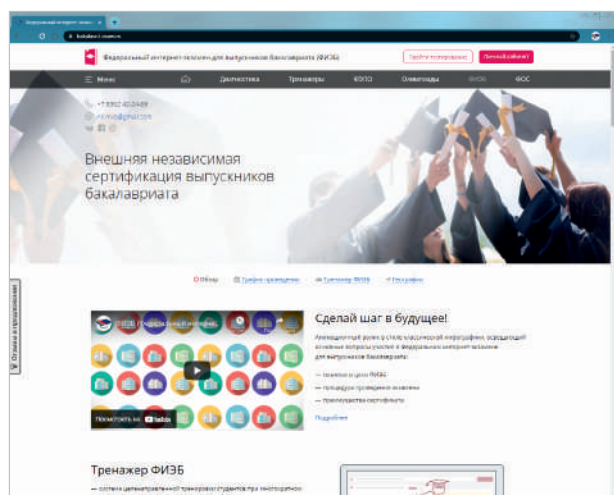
Федеральный интернет-экзамен

Федеральный интернет-экзамен для выпускников бакалавриата (ФИЭБ)

Пройти тестирование

Личный кабинет

Меню

Диагностика

Тренажеры

ФЭПО

Олимпиады

ФИЭБ

ФОС

+7 8352 40-24-89

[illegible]@gmail.com

Внешняя независимая сертификация выпускников бакалавриата

Обзор

График проведения

Тренажер ФИЭБ

Регламент

Отзывы и предложения

ФИЭБ. Подготовка к интернет...

Посмотреть на YouTube

Сделай шаг в будущее!

Анимационный ролик в стиле классической инфографики, освещающий основные вопросы участия в Федеральном интернет-экзамене для выпускников бакалавриата:

— понятие и цели ФИЭБ

— процедура проведения экзамена

— преимущества сертификата

Подробнее

Тренажер ФИЭБ

— система целенаправленной тренировки студентов при многократном